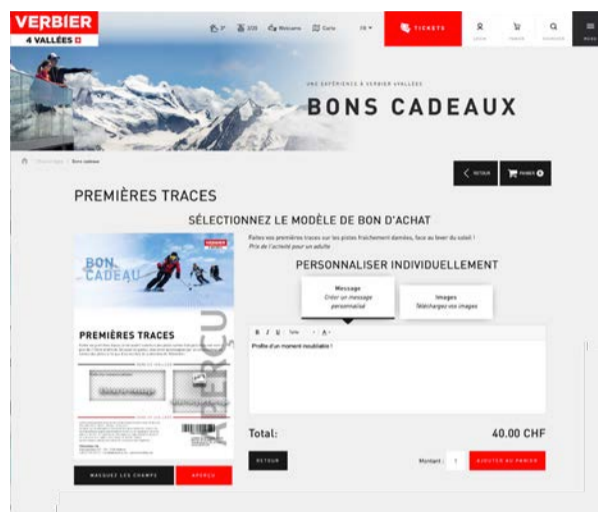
VERBIER
4 VALLÉES

TICKETS

UNE EXPÉRIENCE À VERBIER 4VALLÉES
BONS CADEAUX

Bons cadeaux

RETOUR
PANIER

PREMIÈRES TRACES

SÉLECTIONNEZ LE MODÈLE DE BON D'ACHAT

Faites vos premières traces sur les pistes fraîchement damées, face au lever du soleil !
Prix de l'activité pour un adulte

PERSONNALISER INDIVIDUELLEMENT

Message
Créer un message personnalisé

Images
Téléchargez vos images

Profite d'un moment inoubliable !

BON CADEAU

PREMIÈRES TRACES

APERÇU

Total:
40.00 CHF

MASQUEZ LES CHAMPS
APERÇU

RETOUR
Montant : 1
AJOUTER AU PANIER